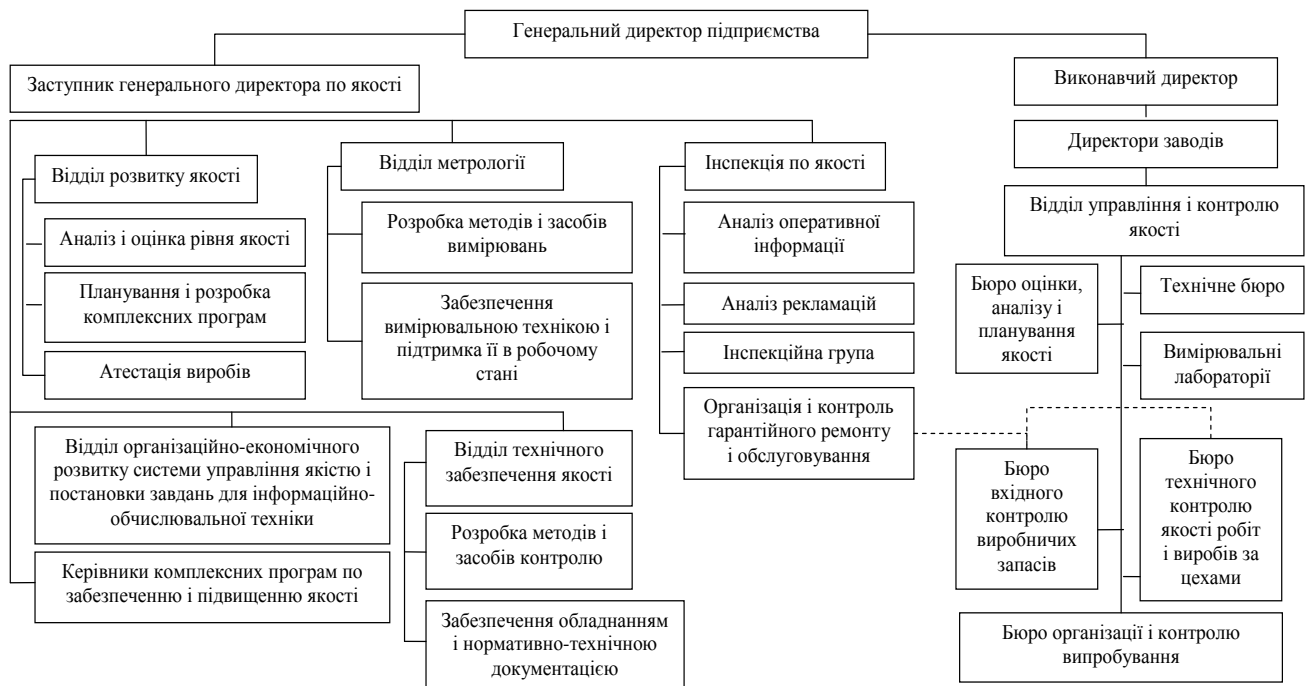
Генеральний директор підприємства

Заступник генерального директора по якості

Відділ розвитку якості

Аналіз і оцінка рівня якості

Планування і розробка комплексних програм

Атестація виробів

Відділ метрології

Розробка методів і засобів вимірювань

Забезпечення вимірювальною технікою і підтримка її в робочому стані

Інспекція по якості

Аналіз оперативної інформації

Аналіз рекламацій

Інспекційна група

Організація і контроль гарантійного ремонту і обслуговування

Відділ організаційно-економічного розвитку системи управління якістю і постановки завдань для інформаційно-обчислювальної техніки

Керівники комплексних програм по забезпеченню і підвищенню якості

Відділ технічного забезпечення якості

Розробка методів і засобів контролю

Забезпечення обладнанням і нормативно-технічною документацією

Виконавчий директор

Директори заводів

Відділ управління і контролю якості

Бюро оцінки, аналізу і планування якості

Технічне бюро

Вимірювальні лабораторії

Бюро вхідного контролю виробничих запасів

Бюро технічного контролю якості робіт і виробів за цехами

Бюро організації і контролю випробування